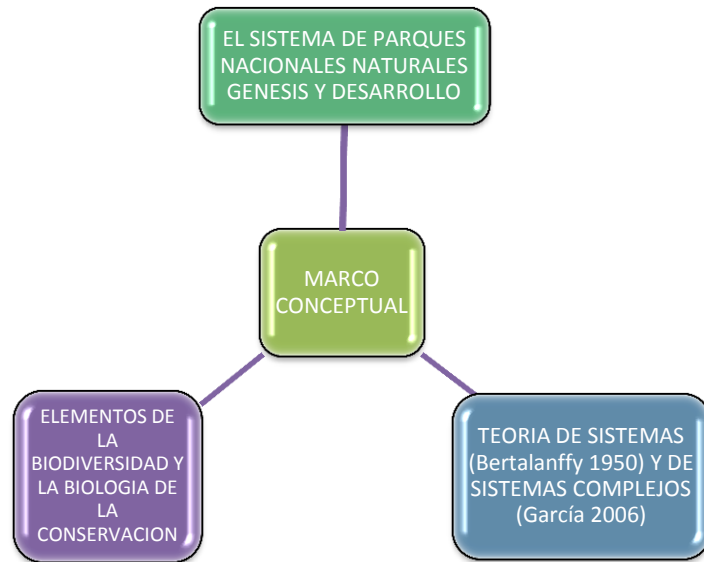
EL SISTEMA DE PARQUES NACIONALES NATURALES GENESIS Y DESARROLLO

MARCO CONCEPTUAL

ELEMENTOS DE LA BIODIVERSIDAD Y LA BIOLOGIA DE LA CONSERVACION

TEORIA DE SISTEMAS (Bertalanffy 1950) Y DE SISTEMAS COMPLEJOS (García 2006)